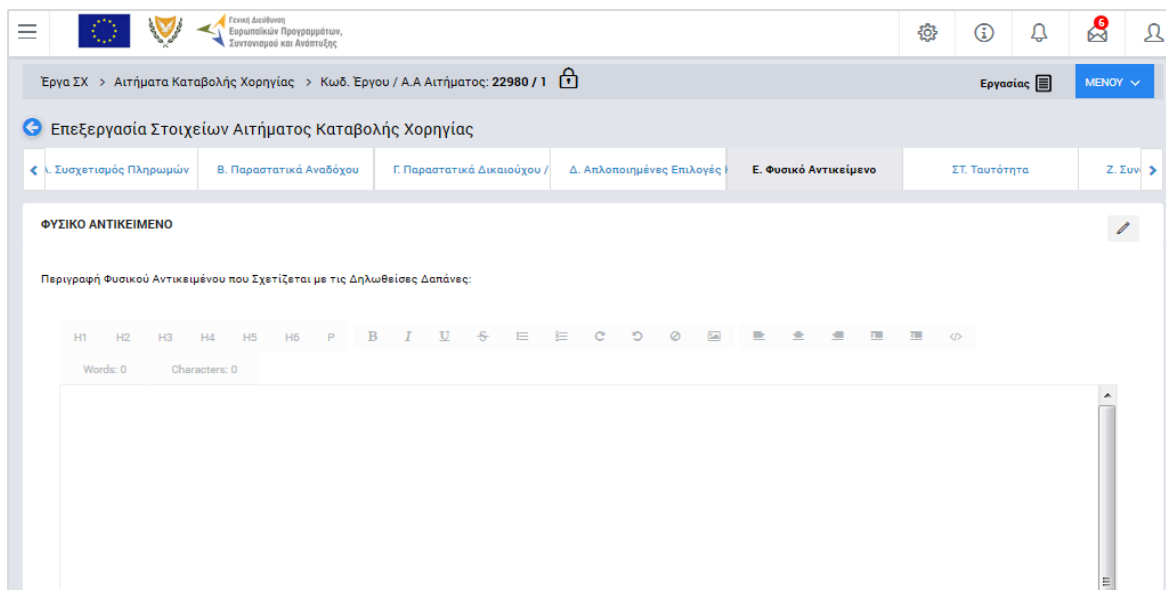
Γενική Διεύθυνση Ευρωπαϊκών Προγραμμάτων, Συντονισμού και Ανάπτυξης

6

Έργα ΣΧ > Αιτήματα Καταβολής Χορηγίας > Κωδ. Έργου / Α.Α Αιτήματος: 22980 / 1

Εργασίας

ΜΕΝΟΥ

Επεξεργασία Στοιχείων Αιτήματος Καταβολής Χορηγίας

\. Συσχετισμός Πληρωμών | Β. Παραστατικά Αναδόχου | Γ. Παραστατικά Δικαιούχου / | Δ. Απλοποιημένες Επιλογές | Ε. Φυσικό Αντικείμενο | ΣΤ. Ταυτότητα | Ζ. Συν

ΦΥΣΙΚΟ ΑΝΤΙΚΕΙΜΕΝΟ

Περιγραφή Φυσικού Αντικειμένου που Σχετίζεται με τις Δηλωθείσες Δαπάνες:

H1 H2 H3 H4 H5 H6 P B I U S

Words: 0 Characters: 0